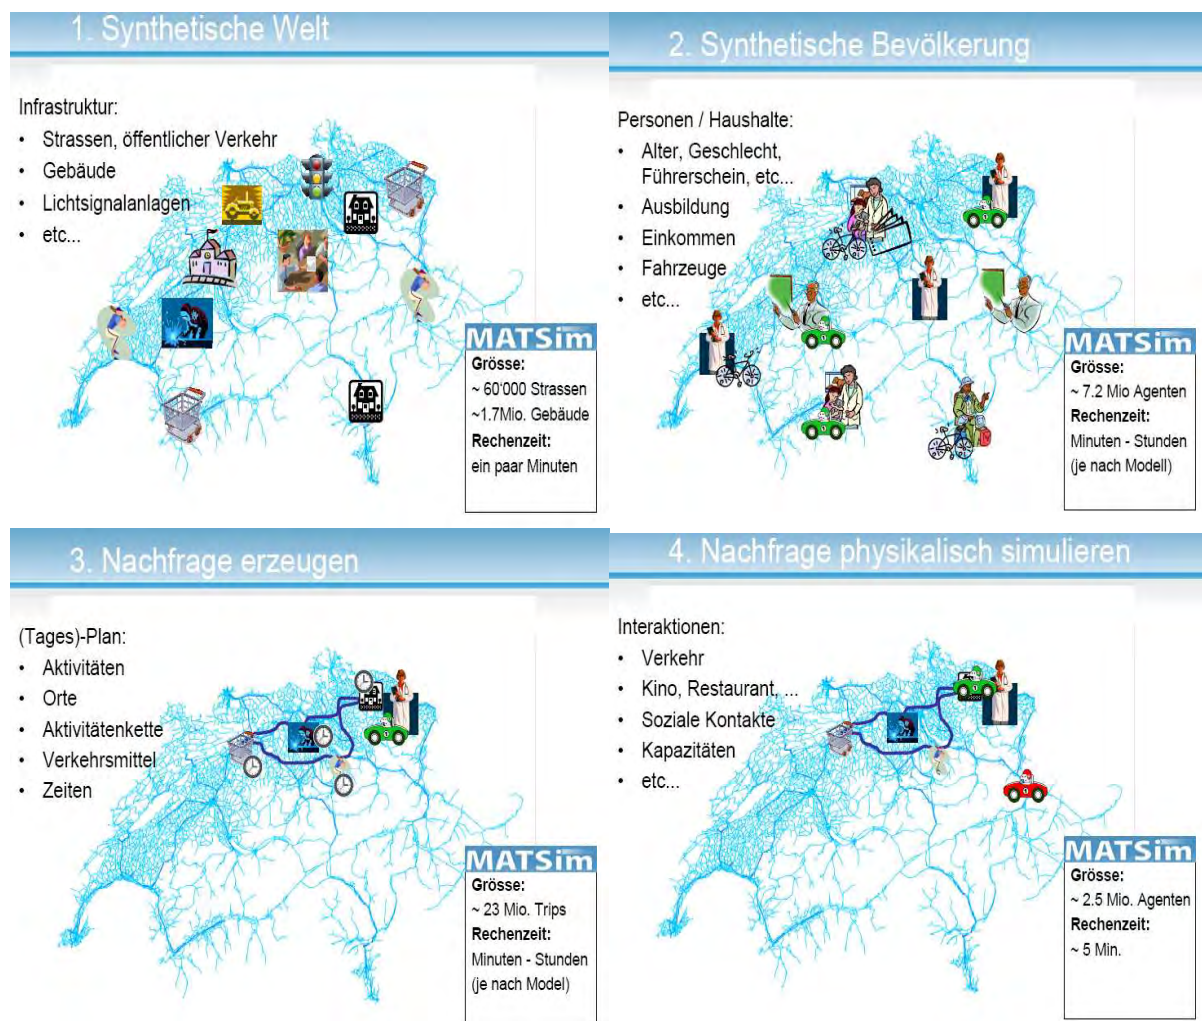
1. Synthetische Welt

Infrastruktur:
- Strassen, öffentlicher Verkehr
- Gebäude
- Lichtsignalanlagen
- etc...

MATSim
Grösse:
~ 60'000 Strassen
~1.7Mio. Gebäude
Rechenzeit:
ein paar Minuten

2. Synthetische Bevölkerung

Personen / Haushalte:
- Alter, Geschlecht, Führerschein, etc...
- Ausbildung
- Einkommen
- Fahrzeuge
- etc...

MATSim
Grösse:
~ 7.2 Mio Agenten
Rechenzeit:
Minuten - Stunden (je nach Modell)

3. Nachfrage erzeugen

(Tages)-Plan:
- Aktivitäten
- Orte
- Aktivitätenkette
- Verkehrsmittel
- Zeiten

MATSim
Grösse:
~ 23 Mio. Trips
Rechenzeit:
Minuten - Stunden (je nach Model)

4. Nachfrage physikalisch simulieren

Interaktionen:
- Verkehr
- Kino, Restaurant, ...
- Soziale Kontakte
- Kapazitäten
- etc...

MATSim
Grösse:
~ 2.5 Mio. Agenten
Rechenzeit:
~ 5 Min.